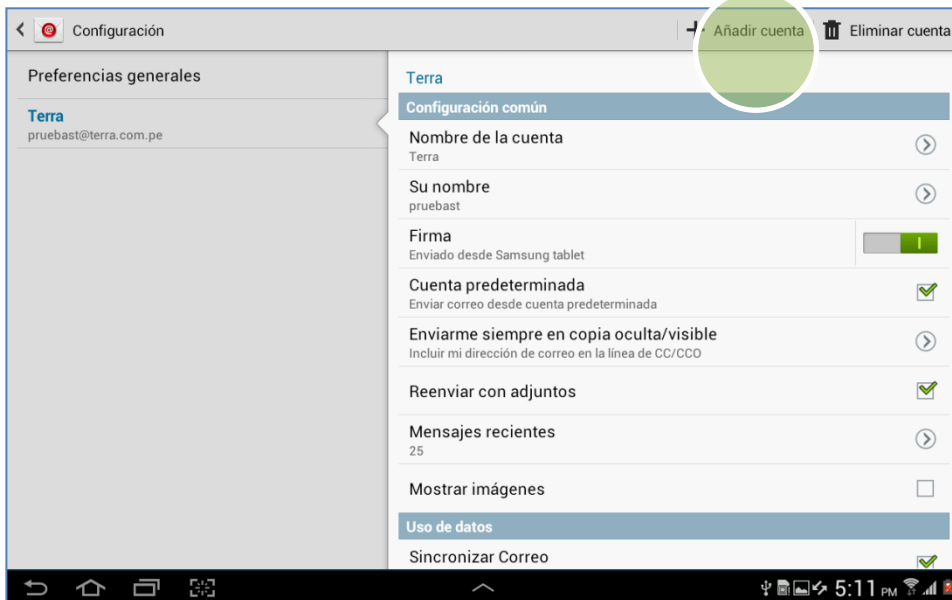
Configuración

+ Añadir cuenta Eliminar cuenta

Preferencias generales

Terra
pruebast@terra.com.pe

Terra

Configuración común

Nombre de la cuenta
Terra

Su nombre
pruebast

Firma
Enviado desde Samsung tablet

Cuenta predeterminada
Enviar correo desde cuenta predeterminada

Enviarme siempre en copia oculta/visible
Incluir mi dirección de correo en la línea de CC/CCO

Reenviar con adjuntos

Mensajes recientes
25

Mostrar imágenes

Uso de datos

Sincronizar Correo

5:11 PM